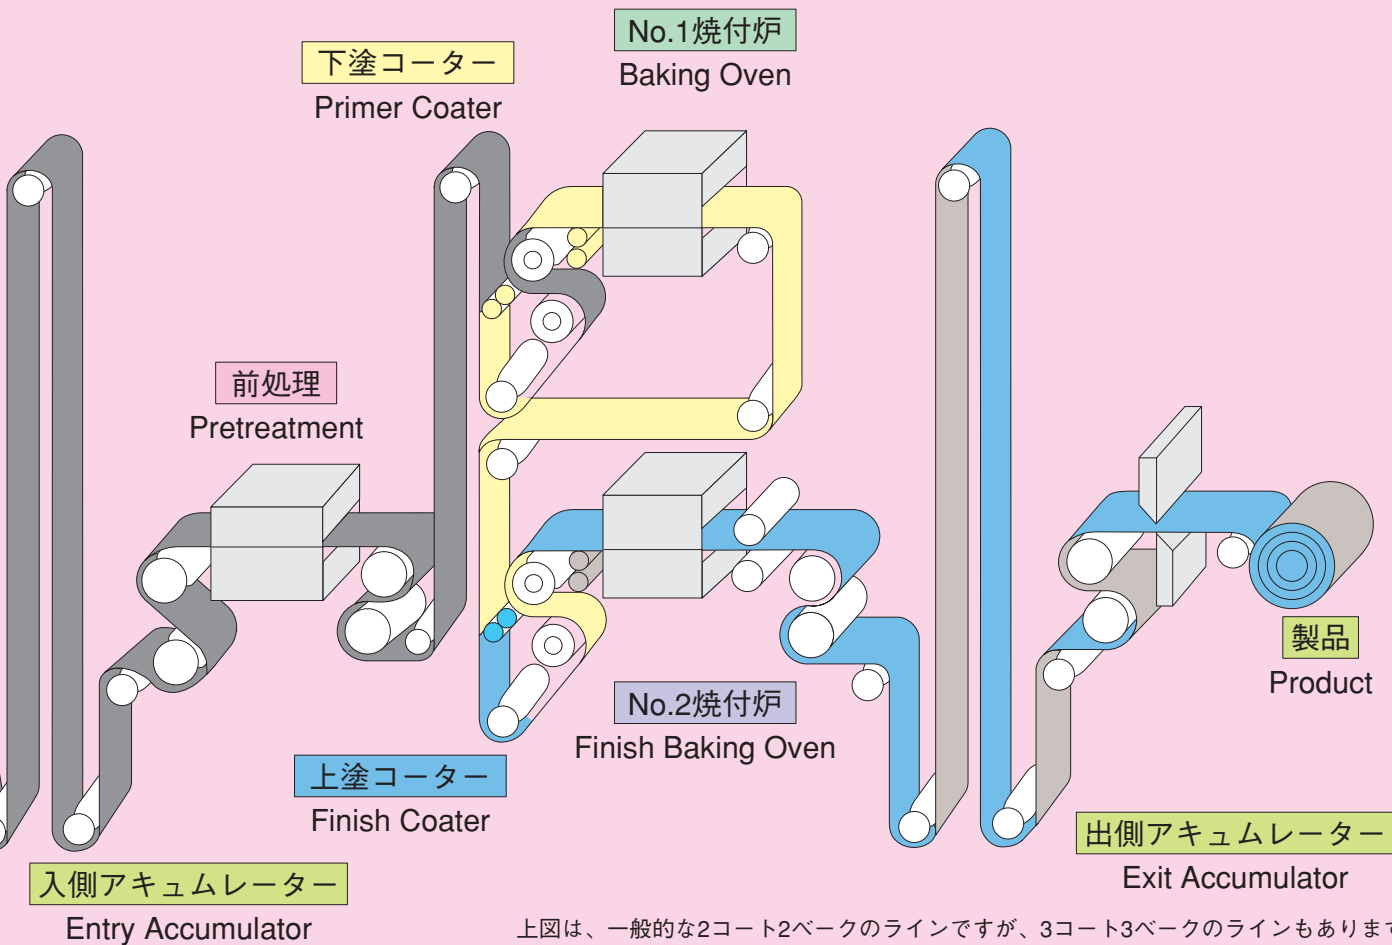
No.1焼付炉
Baking Oven

下塗コーター
Primer Coater

前処理
Pretreatment

製品
Product

No.2焼付炉
Finish Baking Oven

上塗コーター
Finish Coater

出側アキュムレーター
Exit Accumulator

入側アキュムレーター
Entry Accumulator

上図は、一般的な2コート2ベークのラインですが、3コート3ベークのラインもありま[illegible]